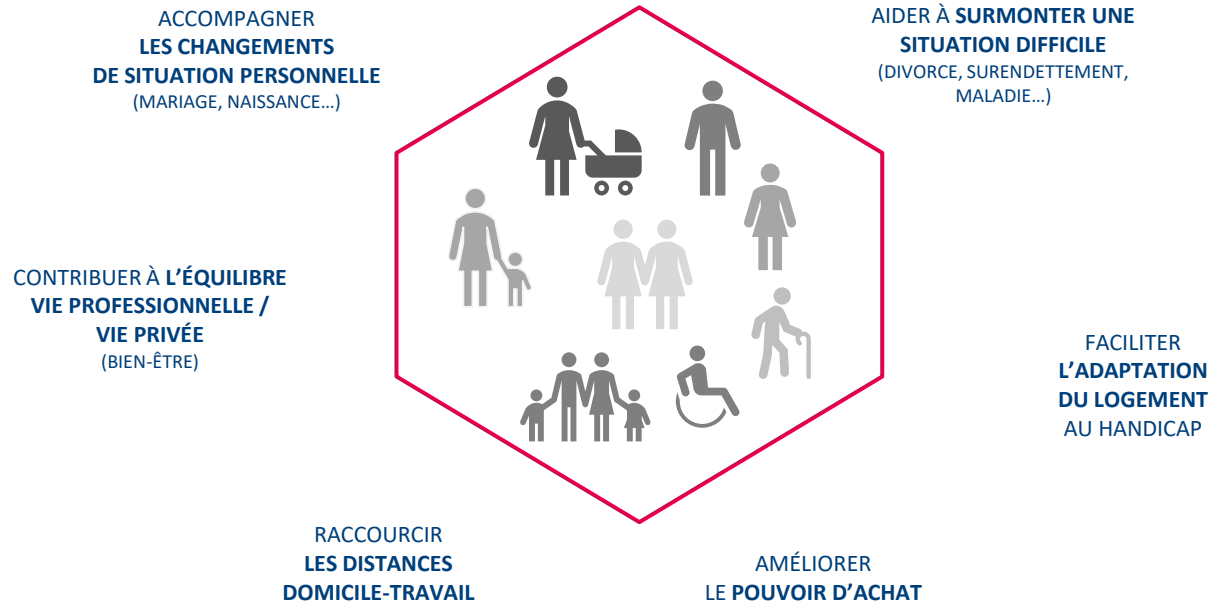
ACCOMPAGNER
LES CHANGEMENTS
DE SITUATION PERSONNELLE
(MARIAGE, NAISSANCE…)

AIDER À SURMONTER UNE
SITUATION DIFFICILE
(DIVORCE, SURENDETTEMENT,
MALADIE…)

CONTRIBUER À L'ÉQUILIBRE
VIE PROFESSIONNELLE /
VIE PRIVÉE
(BIEN-ÊTRE)

FACILITER
L'ADAPTATION
DU LOGEMENT
AU HANDICAP

RACCOURCIR
LES DISTANCES
DOMICILE-TRAVAIL

AMÉLIORER
LE POUVOIR D'ACHAT